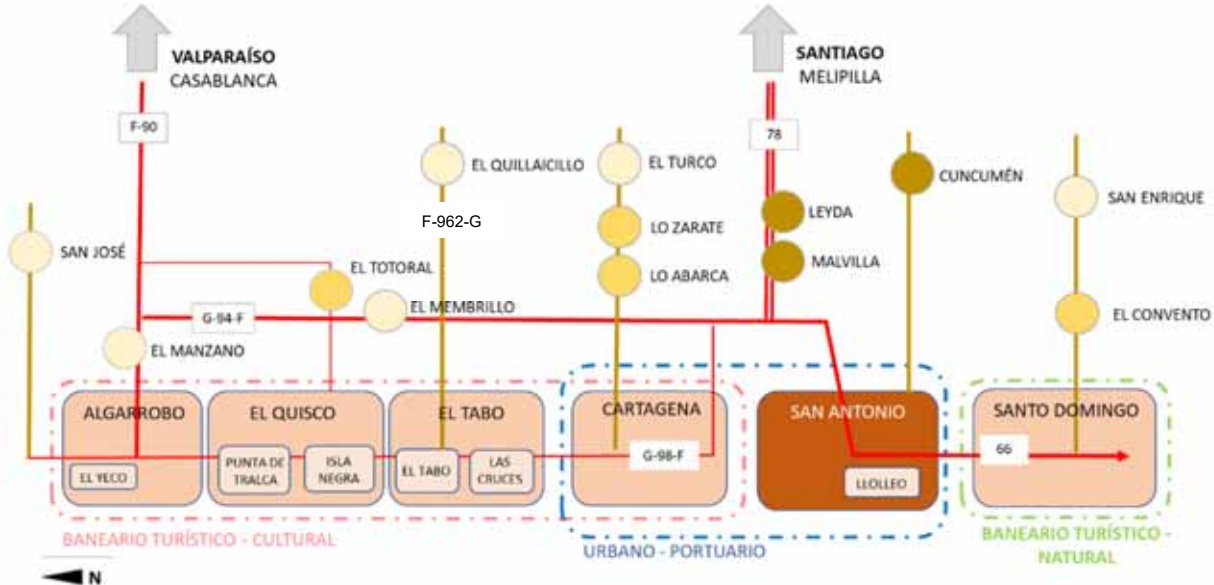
VALPARAÍSO
CASABLANCA

SANTIAGO
MELIPILLA

F-90

78

EL QUILLAICILLO

EL TURCO

CUNCUMÉN

SAN ENRIQUE

F-962-G

LO ZARATE

LEYDA

SAN JOSÉ

EL TOTORAL

LO ABARCA

MALVILLA

G-94-F

EL MEMBRILLO

EL CONVENTO

EL MANZANO

ALGARROBO

EL YECO

EL QUISCO

PUNTA DE TRALCA

ISLA NEGRA

EL TABO

EL TABO

LAS CRUCES

CARTAGENA

G-98-F

SAN ANTONIO

LLOLLEO

SANTO DOMINGO

66

BANEARIO TURÍSTICO - CULTURAL

URBANO - PORTUARIO

BANEARIO TURÍSTICO - NATURAL

N